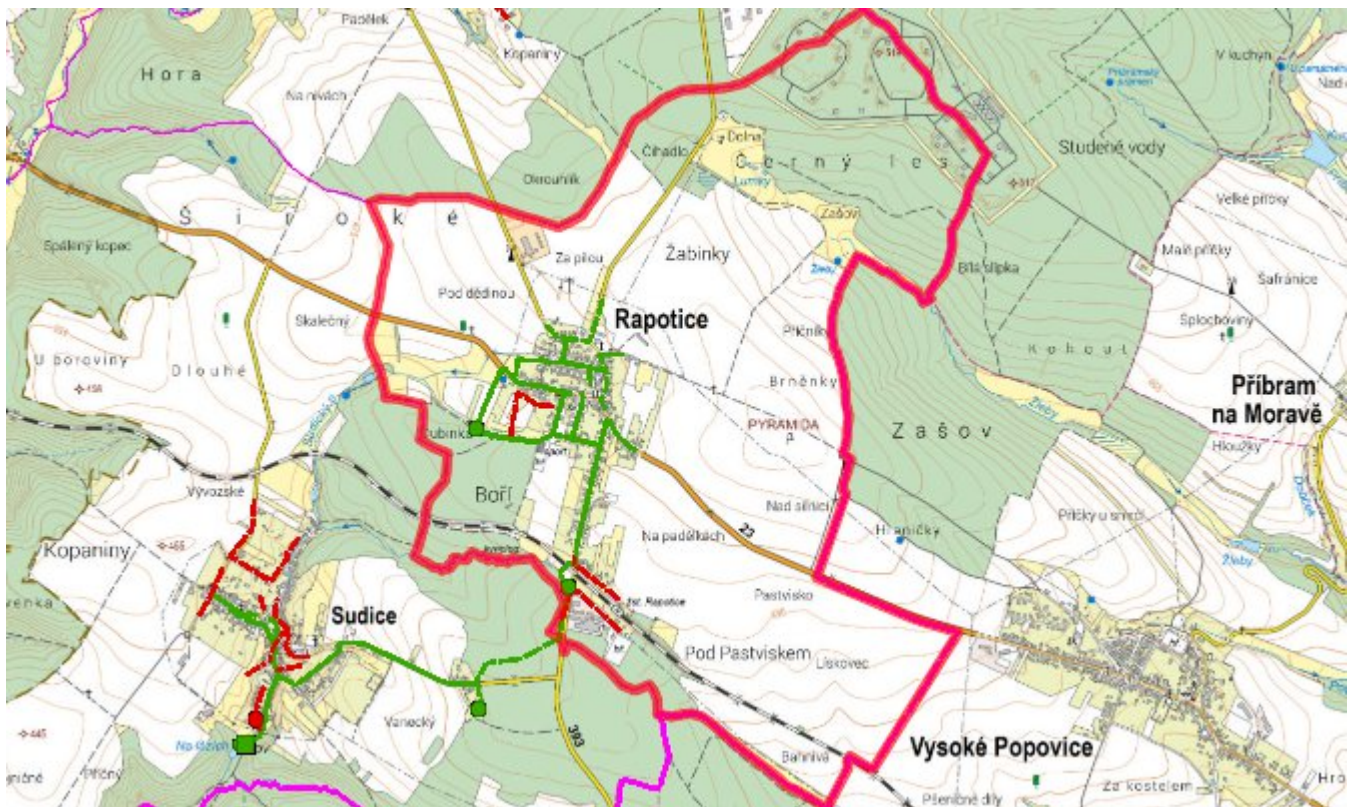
Padělek
Kopaniny
Hora
Na nivách
Čihadlo
Dolní
Černý les
Studené vody
V kuchyni
Nad
Oxrouhlík
Široké
Spálený kopec
Za pilou
Žabinky
Zašov
Velké příčky
Malé příčky
Šafránice
Bílá slípka
Pod dědinou
Rapotice
Skalečný
Příčníky
Splochoviny
U boroviny
Dlouhé
Kohout
Brněnky
Příbram na Moravě
Dubinka
PYRAMIDA
Zašov
Hloužky
Boří
Nad silnicí
Vývozské
Na padělkách
Hraničky
Příčky u silnic
23
Kopaniny
Sudice
Pastvisko
Pod Pastviskem
Lískovec
Vanecký
Na dolině
393
Bahnivá
Vysoké Popovice
Za kostelem
Přenibné díly
Příčný
Hro